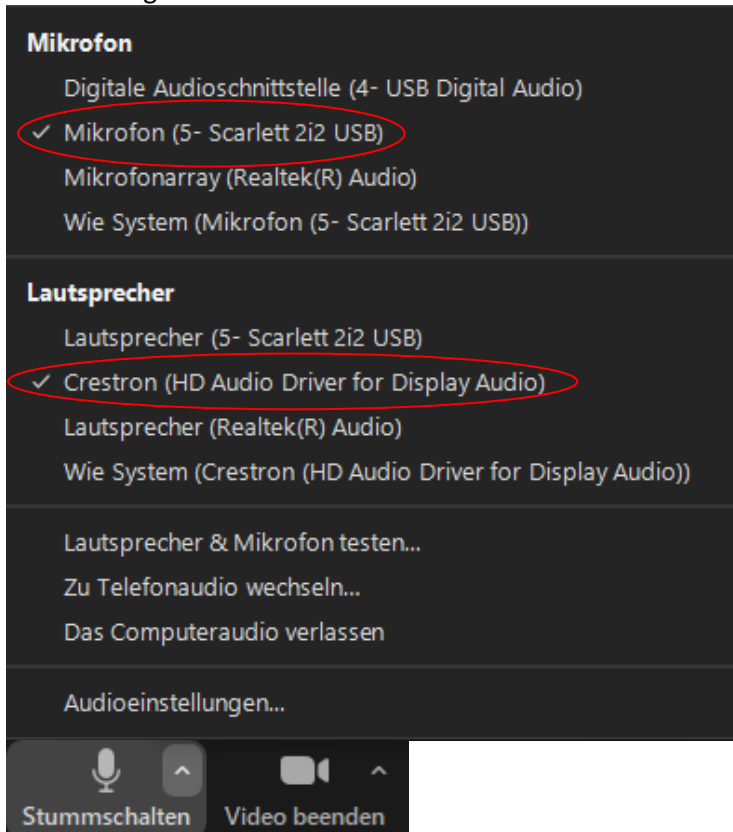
Mikrofon

Digitale Audioschnittstelle (4- USB Digital Audio)
✓ Mikrofon (5- Scarlett 2i2 USB)
Mikrofonarray (Realtek(R) Audio)
Wie System (Mikrofon (5- Scarlett 2i2 USB))

Lautsprecher

Lautsprecher (5- Scarlett 2i2 USB)
✓ Crestron (HD Audio Driver for Display Audio)
Lautsprecher (Realtek(R) Audio)
Wie System (Crestron (HD Audio Driver for Display Audio))

Lautsprecher & Mikrofon testen...
Zu Telefonaudio wechseln...
Das Computeraudio verlassen

Audioeinstellungen...

Stummschalten
Video beenden